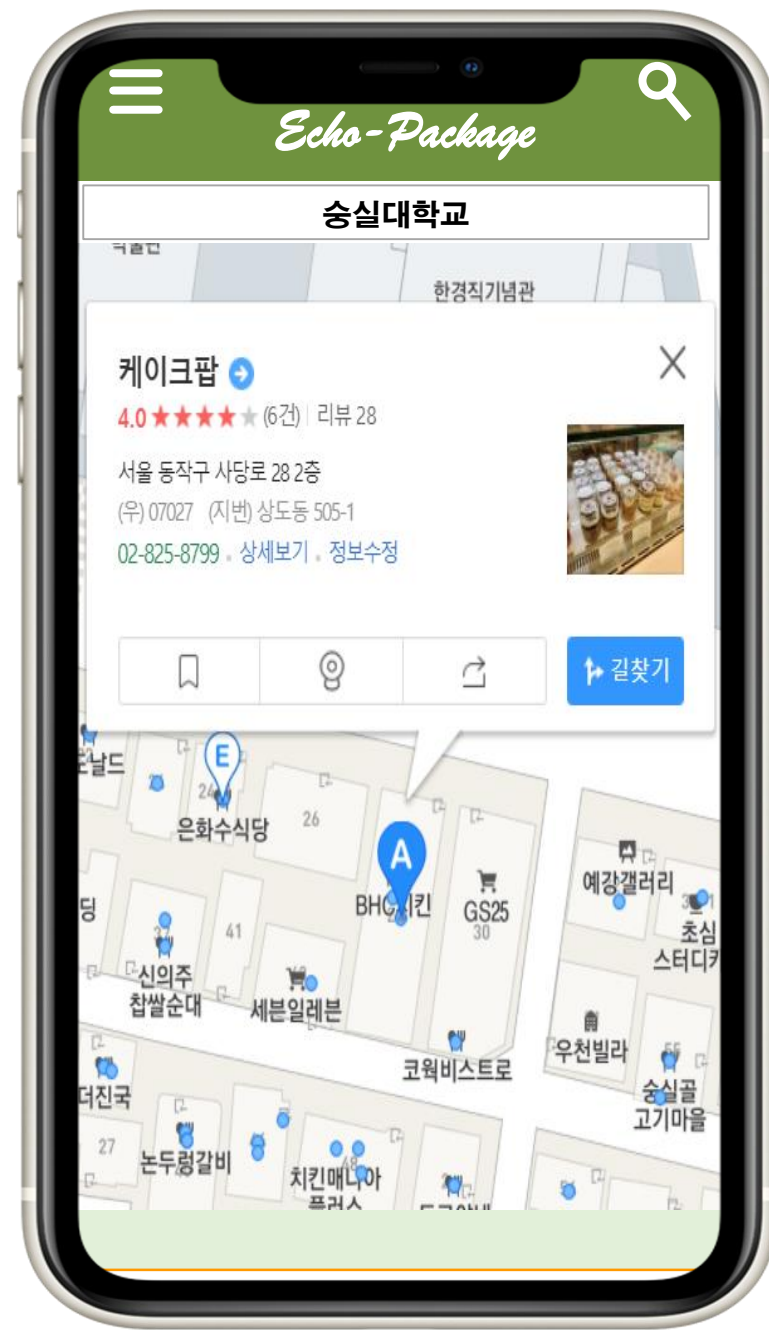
Echo-Package

숭실대학교

한경직기념관

케이크팝
4.0 ★★★★★ (6건) | 리뷰 28
서울 동작구 사당로 28 2층
(우) 07027 (지번) 상도동 505-1
02-825-8799 · 상세보기 · 정보수정

길찾기

E
도날드
24
은화수식당
26
A
BHC치킨
GS25
30
예강갤러리
초심
스터디카
딩
41
신의주
찹쌀순대
세븐일레븐
코워비스트로
우천빌라
55
숭실골
고기마을
더진국
27
논두렁갈비
치킨매니아
플러스
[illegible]